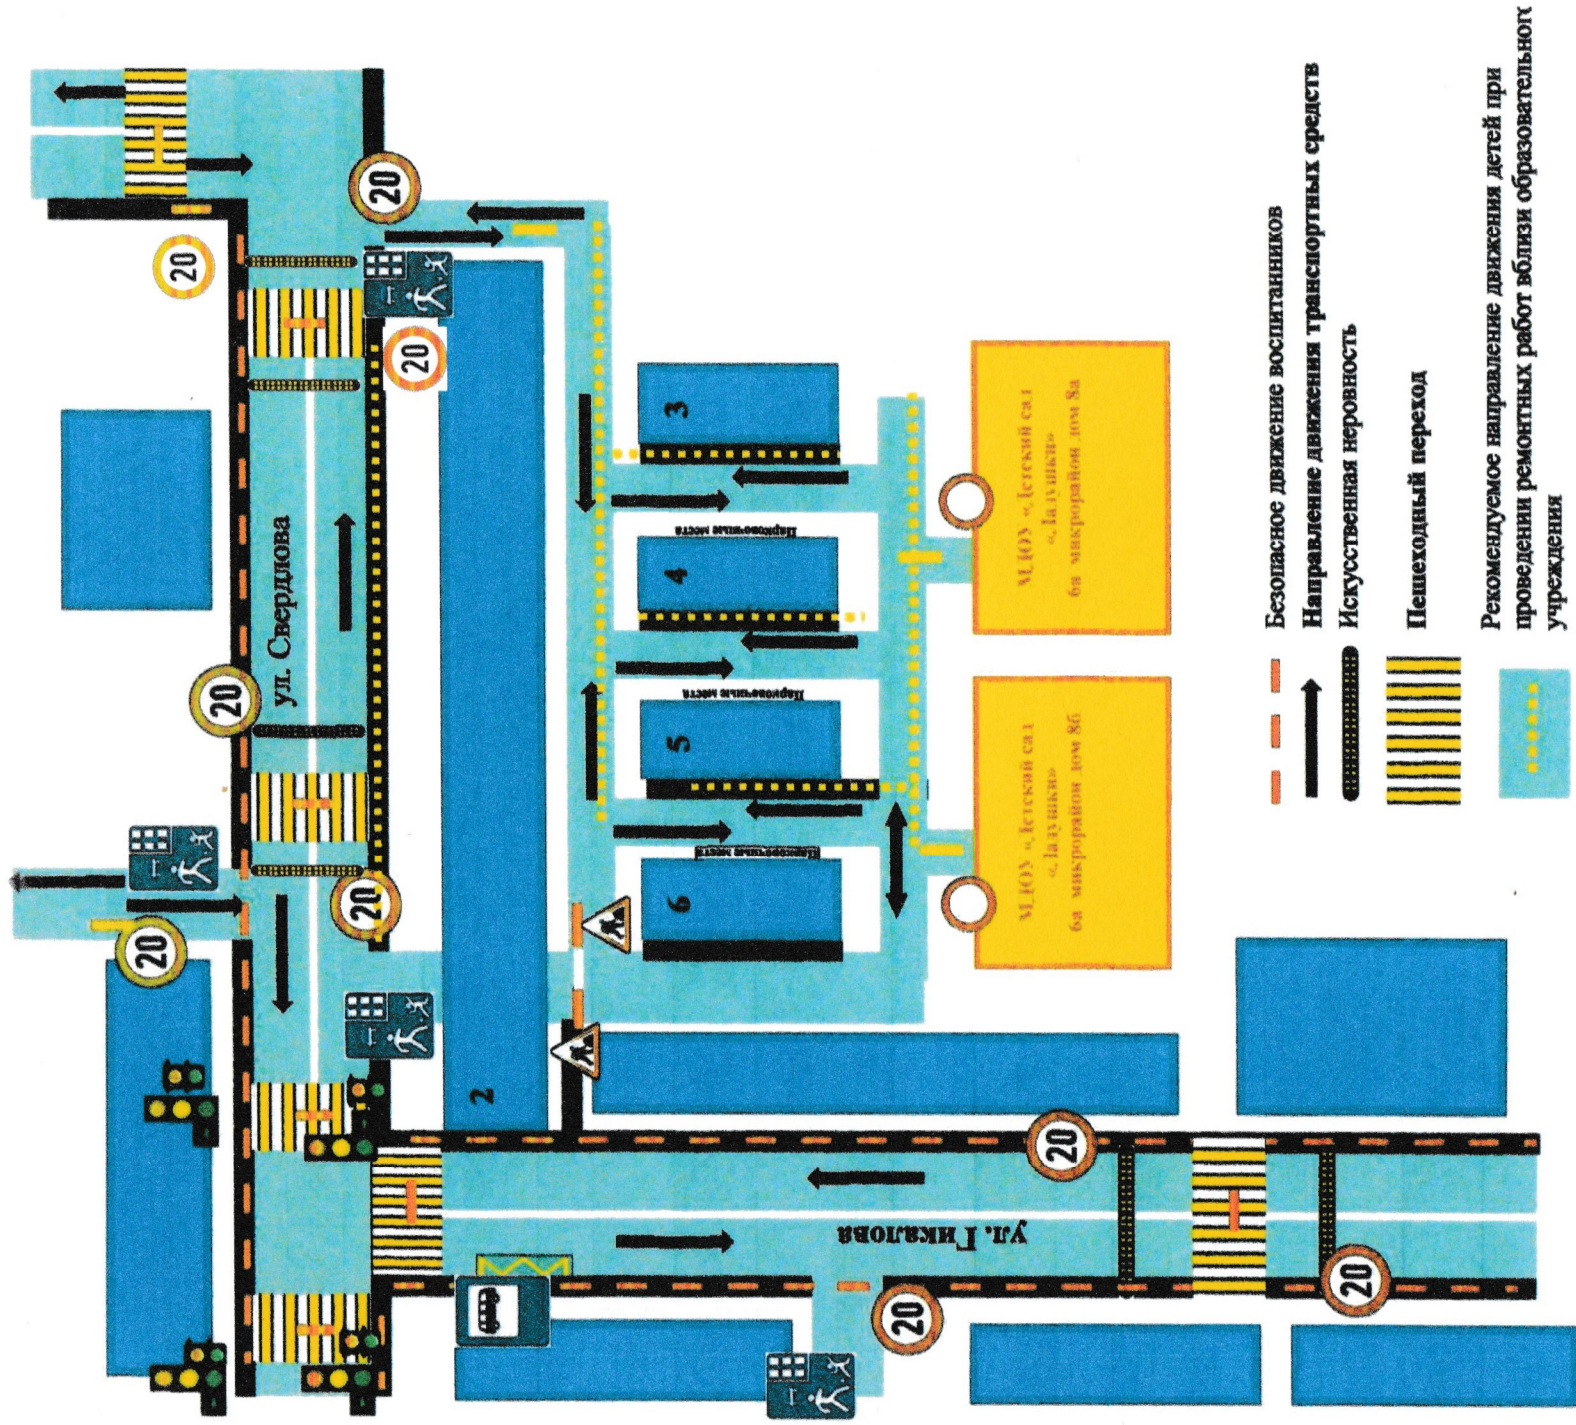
ул. Свердлова

20

20

20

20

20

20

20

20

20

2

3

4

5

6

Парковочные места

Парковочные места

Парковочные места

МДОУ «Детский сад «Ладушки» 6а микрорайон дом 8а

МДОУ «Детский сад «Ладушки» 6а микрорайон дом 8б

ул. Гикалова

Безопасное движение воспитанников

Направление движения транспортных средств

Искусственная неровность

Пешеходный переход

Рекомендуемое направление движения детей при проведении ремонтных работ вблизи образовательного учреждения